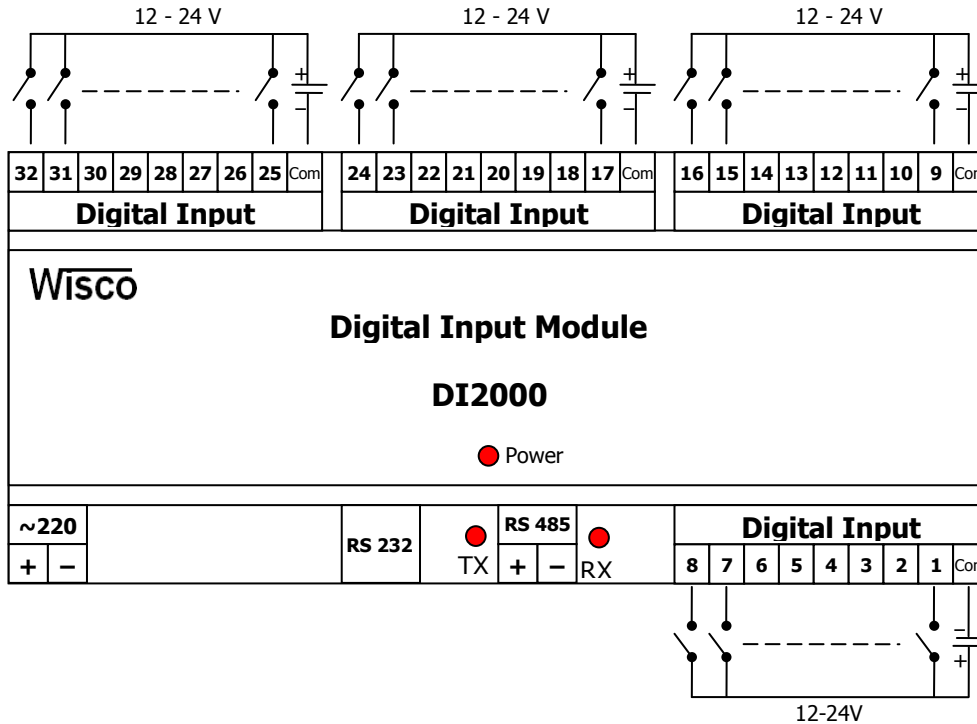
12 - 24 V

12 - 24 V

12 - 24 V

+
−

+
−

+
−

| 32 | 31 | 30 | 29 | 28 | 27 | 26 | 25 | Com |
|---|---|---|---|---|---|---|---|---|

Digital Input

| 24 | 23 | 22 | 21 | 20 | 19 | 18 | 17 | Com |
|---|---|---|---|---|---|---|---|---|

Digital Input

| 16 | 15 | 14 | 13 | 12 | 11 | 10 | 9 | Com |
|---|---|---|---|---|---|---|---|---|

Digital Input

Wisco

Digital Input Module

DI2000

Power

~220
+ −

RS 232

TX

RS 485
+ −

RX

Digital Input

| 8 | 7 | 6 | 5 | 4 | 3 | 2 | 1 | Com |
|---|---|---|---|---|---|---|---|---|

−
+

12-24V